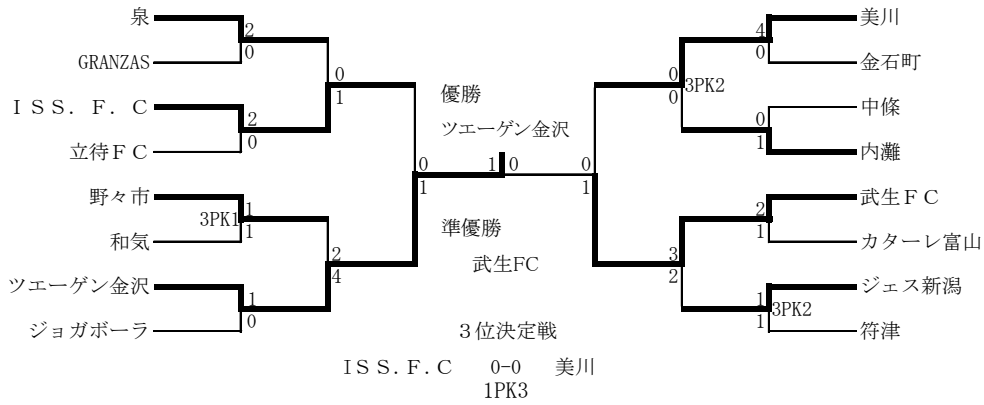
泉
2
0
GRANZAS
0
1
ＩＳＳ．Ｆ．Ｃ
2
0
立待ＦＣ
野々市
3PK1
1
1
和気
2
4
ツエーゲン金沢
1
0
ジョガボーラ
0
1
1
0
優勝
ツエーゲン金沢
準優勝
武生FC
3位決定戦
ＩＳＳ．Ｆ．Ｃ　0-0　美川
1PK3
0
1
美川
4
0
金石町
0
0
3PK2
中條
0
1
内灘
武生ＦＣ
2
1
カターレ富山
3
2
ジェス新潟
1
1
3PK2
符津